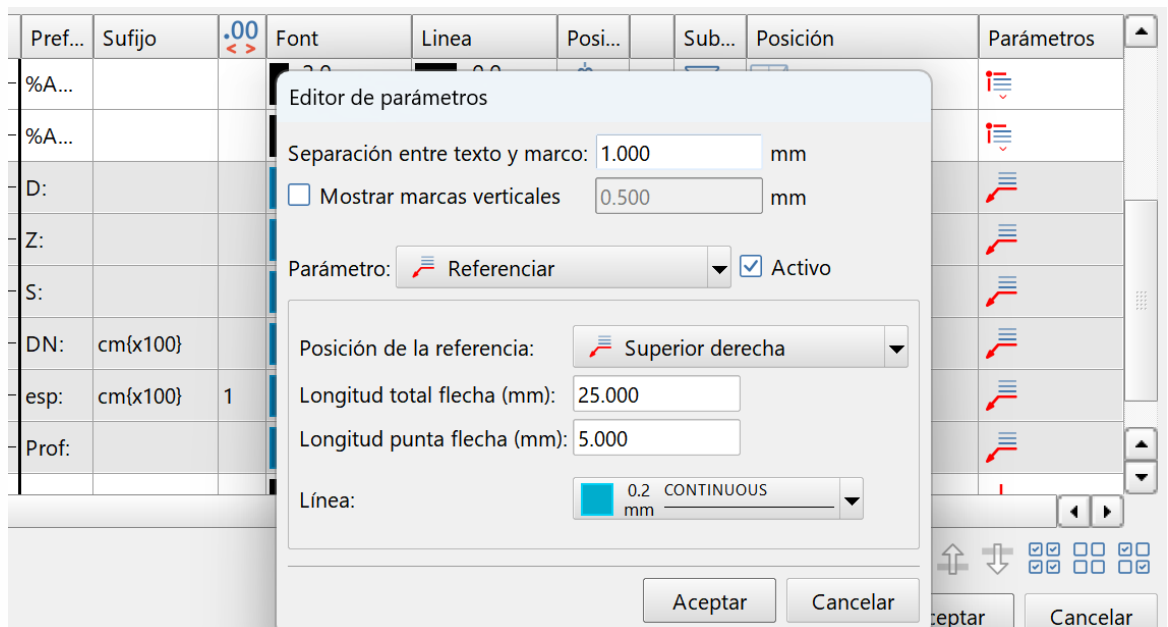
| Pref... | Sufijo | .00 < > | Font | Linea | Posi... | | Sub... | Posición | Parámetros |
|---|---|---|---|---|---|---|---|---|---|
| %A... | | | | | | | | | |
| %A... | | | | | | | | | |
| D: | | | | | | | | | |
| Z: | | | | | | | | | |
| S: | | | | | | | | | |
| DN: | cm{x100} | | | | | | | | |
| esp: | cm{x100} | 1 | | | | | | | |
| Prof: | | | | | | | | | |

Editor de parámetros

Separación entre texto y marco: 1.000 mm

Mostrar marcas verticales 0.500 mm

Parámetro: Referenciar Activo

Posición de la referencia: Superior derecha

Longitud total flecha (mm): 25.000

Longitud punta flecha (mm): 5.000

Línea: 0.2 mm CONTINUOUS

Aceptar Cancelar

ceptar Cancelar